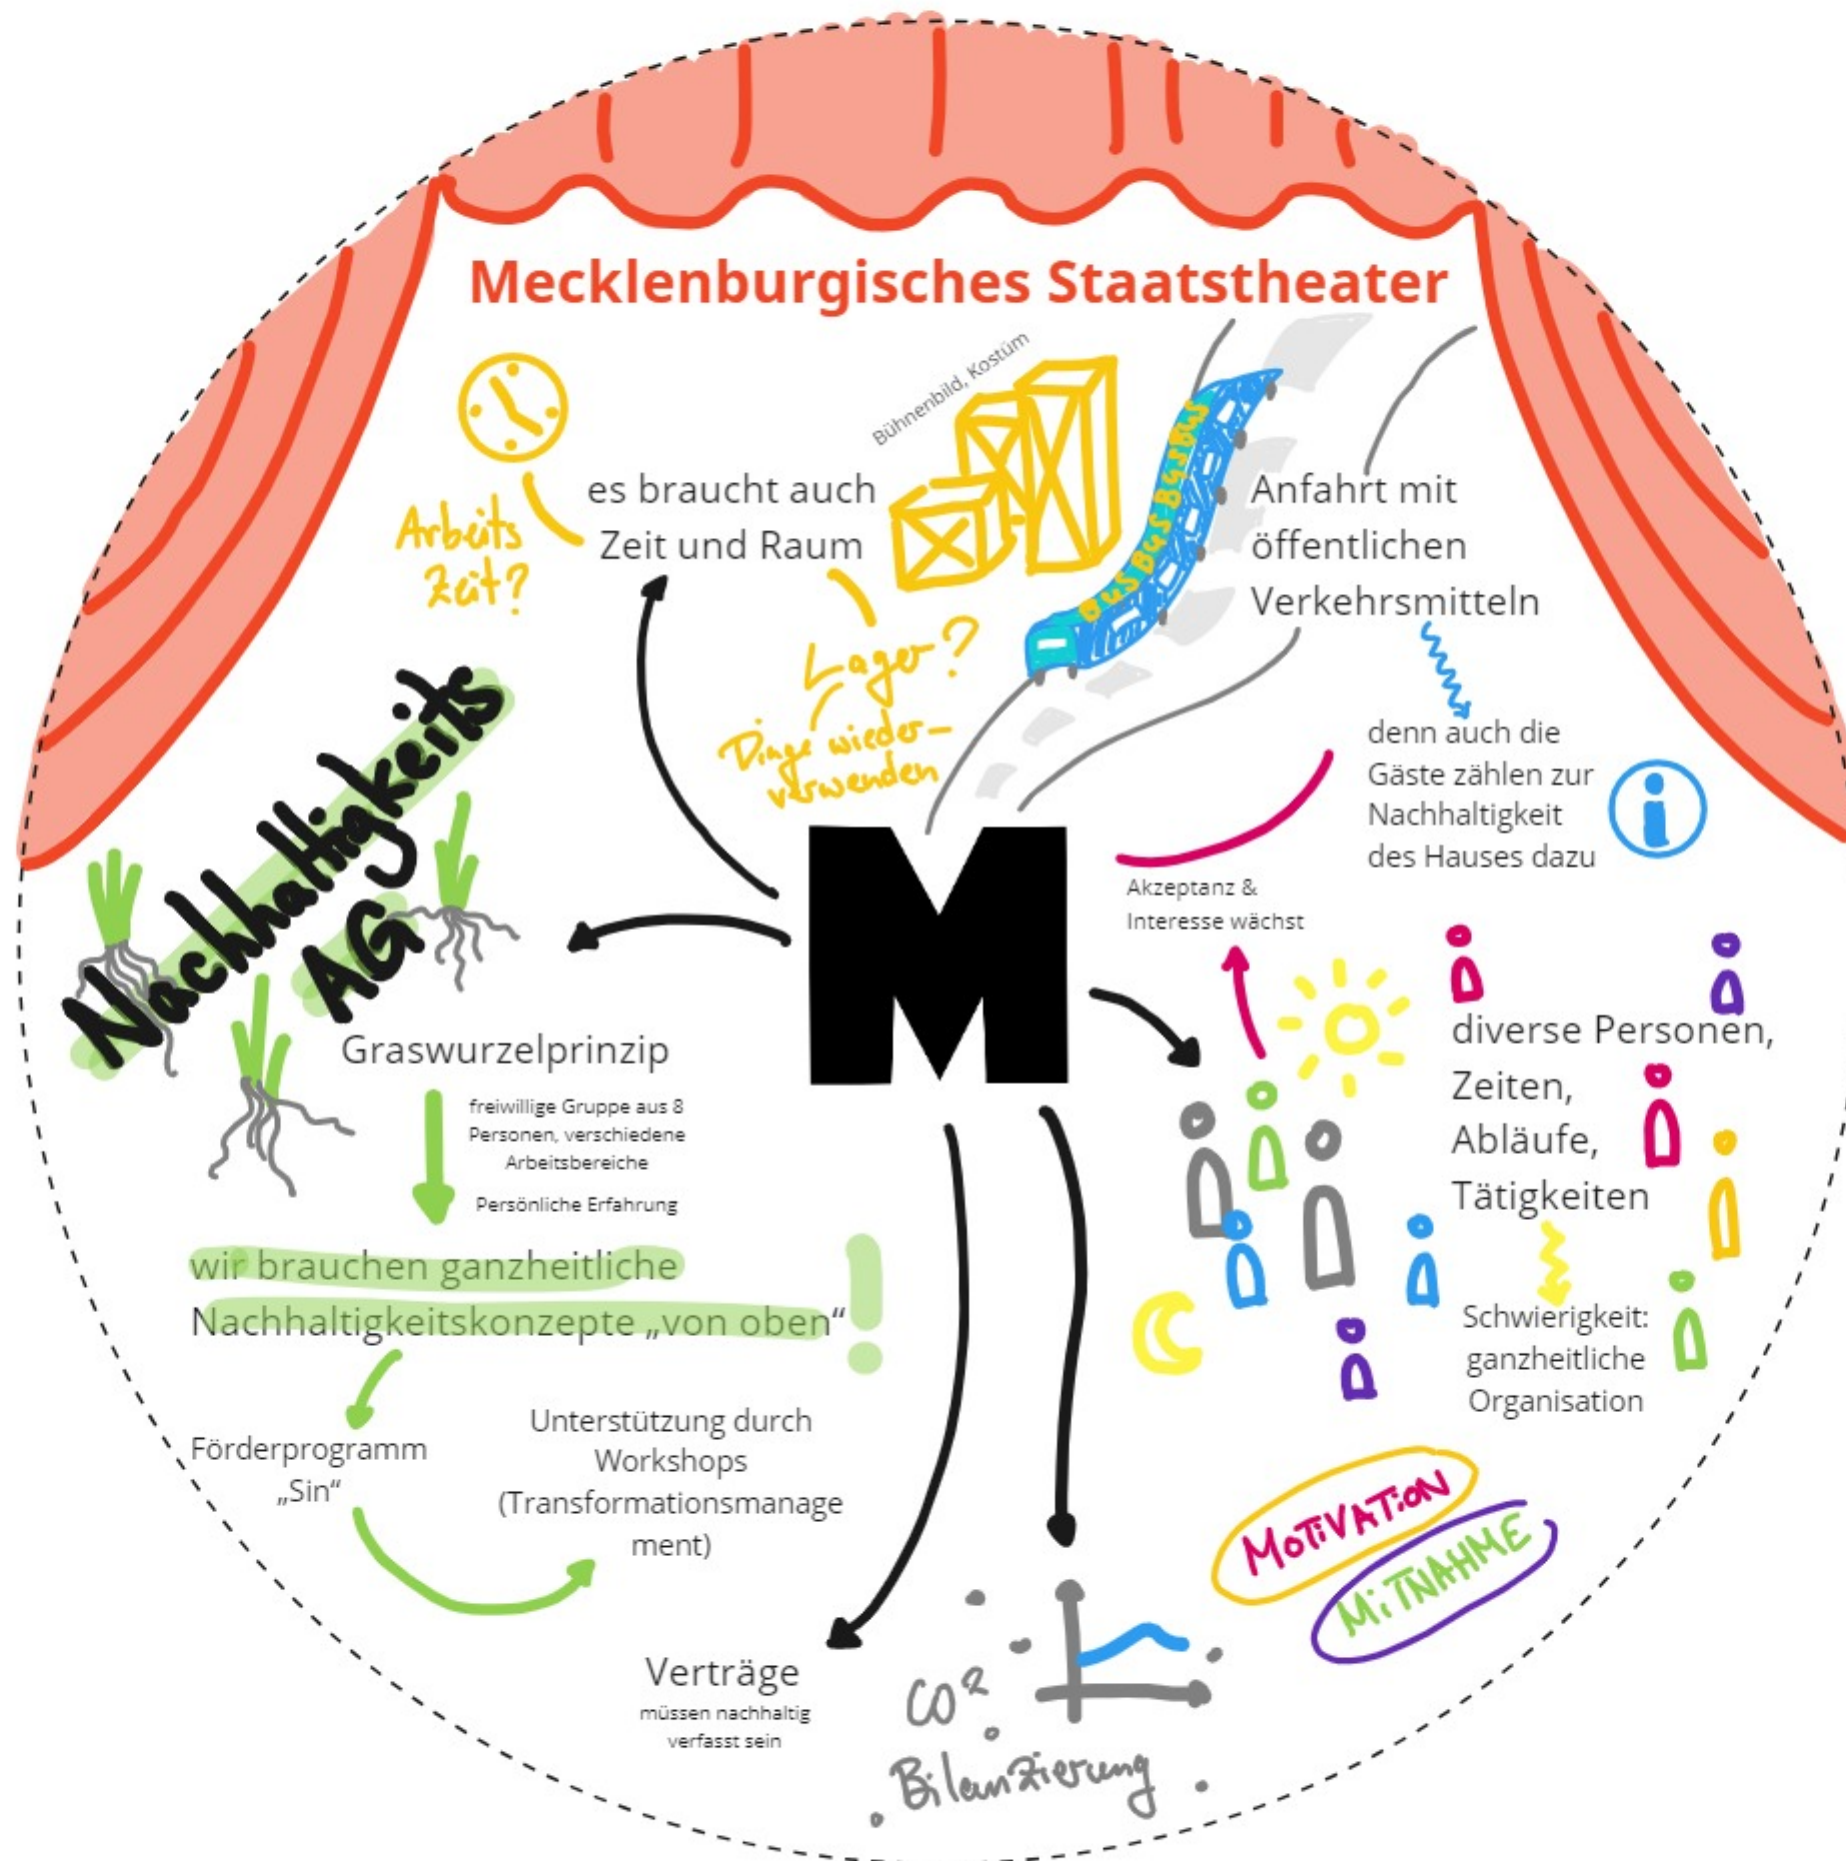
Mecklenburgisches Staatstheater

Arbeits Zeit?

es braucht auch Zeit und Raum

Bühnenbild, Kostüm

Lager?

Dinge wiederverwenden

BUSBUSBUSBUS

Anfahrt mit öffentlichen Verkehrsmitteln

denn auch die Gäste zählen zur Nachhaltigkeit des Hauses dazu

Akzeptanz & Interesse wächst

Nachhaltigkeits AG

M

Graswurzelprinzip

freiwillige Gruppe aus 8 Personen, verschiedene Arbeitsbereiche

Persönliche Erfahrung

wir brauchen ganzheitliche Nachhaltigkeitskonzepte „von oben“!

Förderprogramm „Sin“

Unterstützung durch Workshops (Transformationsmanagement)

diverse Personen, Zeiten, Abläufe, Tätigkeiten

Schwierigkeit: ganzheitliche Organisation

MOTIVATION

MITNAHME

Verträge
müssen nachhaltig verfasst sein

$CO^2$

Bilanzierung